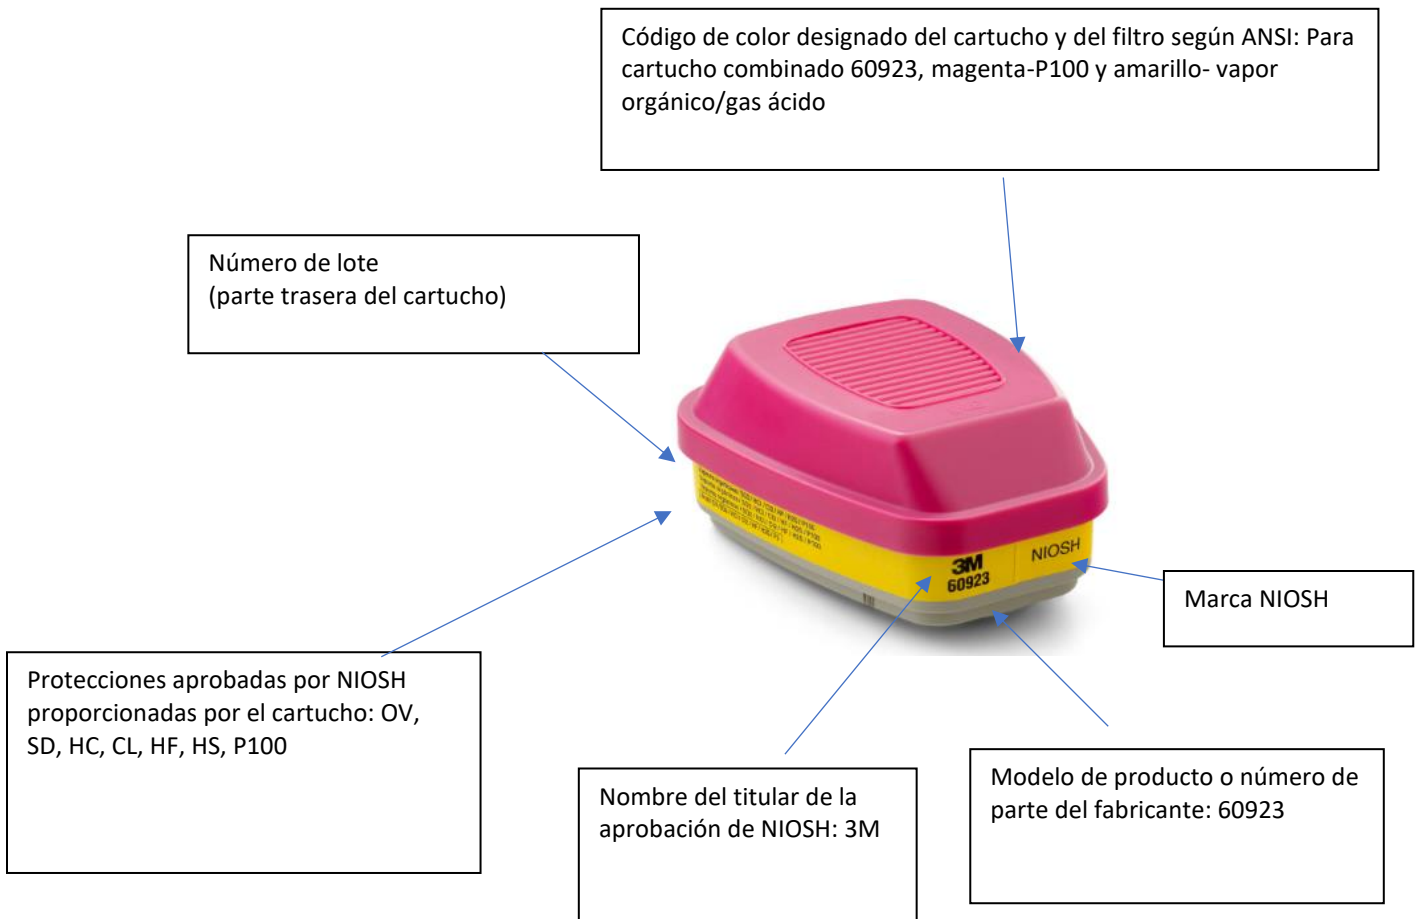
Código de color designado del cartucho y del filtro según ANSI: Para cartucho combinado 60923, magenta-P100 y amarillo- vapor orgánico/gas ácido

Número de lote
(parte trasera del cartucho)

3M
60923

NIOSH

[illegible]

Marca NIOSH

Protecciones aprobadas por NIOSH proporcionadas por el cartucho: OV, SD, HC, CL, HF, HS, P100

Nombre del titular de la aprobación de NIOSH: 3M

Modelo de producto o número de parte del fabricante: 60923